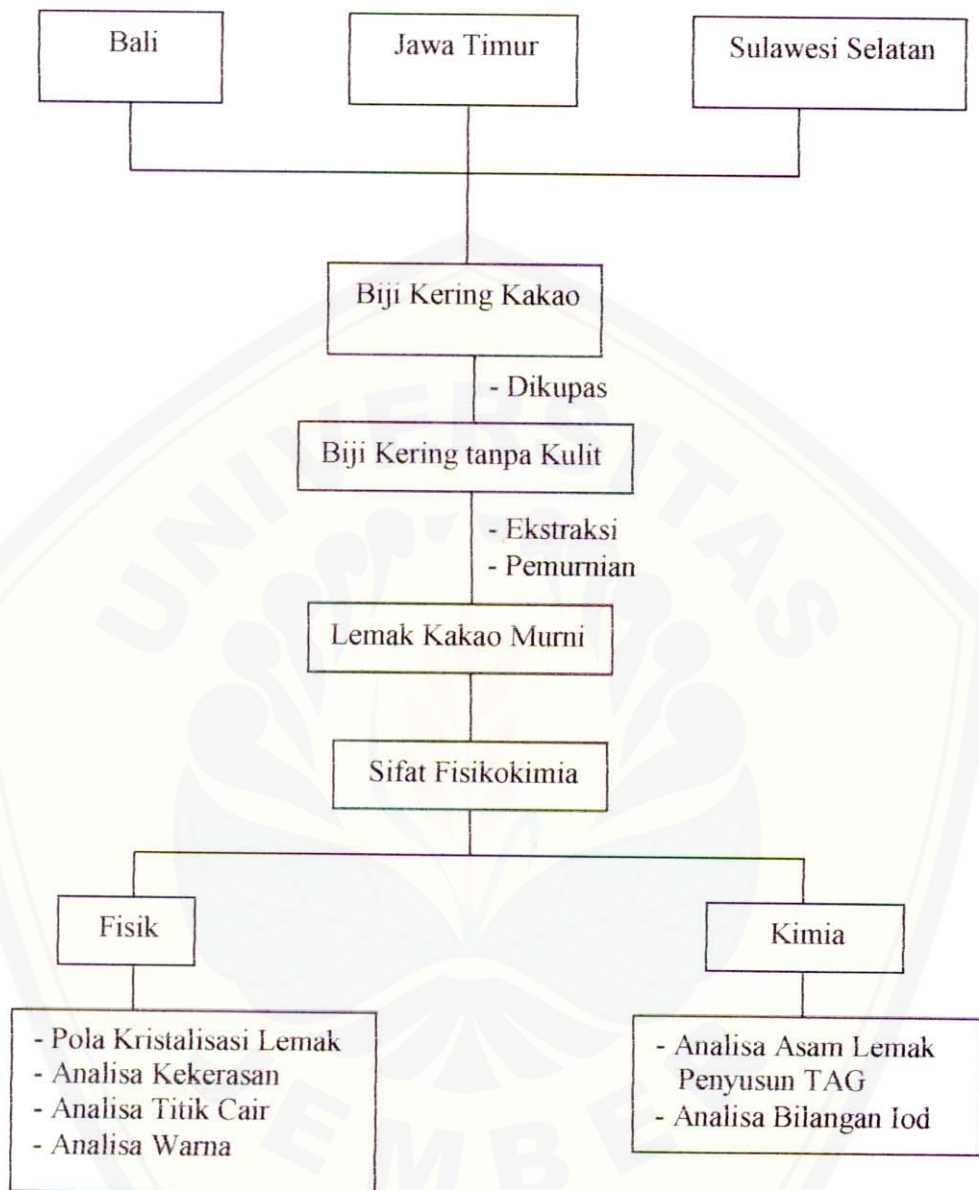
Bali

Jawa Timur

Sulawesi Selatan

Biji Kering Kakao

- Dikupas

Biji Kering tanpa Kulit

- Ekstraksi
- Pemurnian

Lemak Kakao Murni

Sifat Fisikokimia

Fisik

Kimia

- Pola Kristalisasi Lemak
- Analisa Kekerasan
- Analisa Titik Cair
- Analisa Warna

- Analisa Asam Lemak Penyusun TAG
- Analisa Bilangan Iod